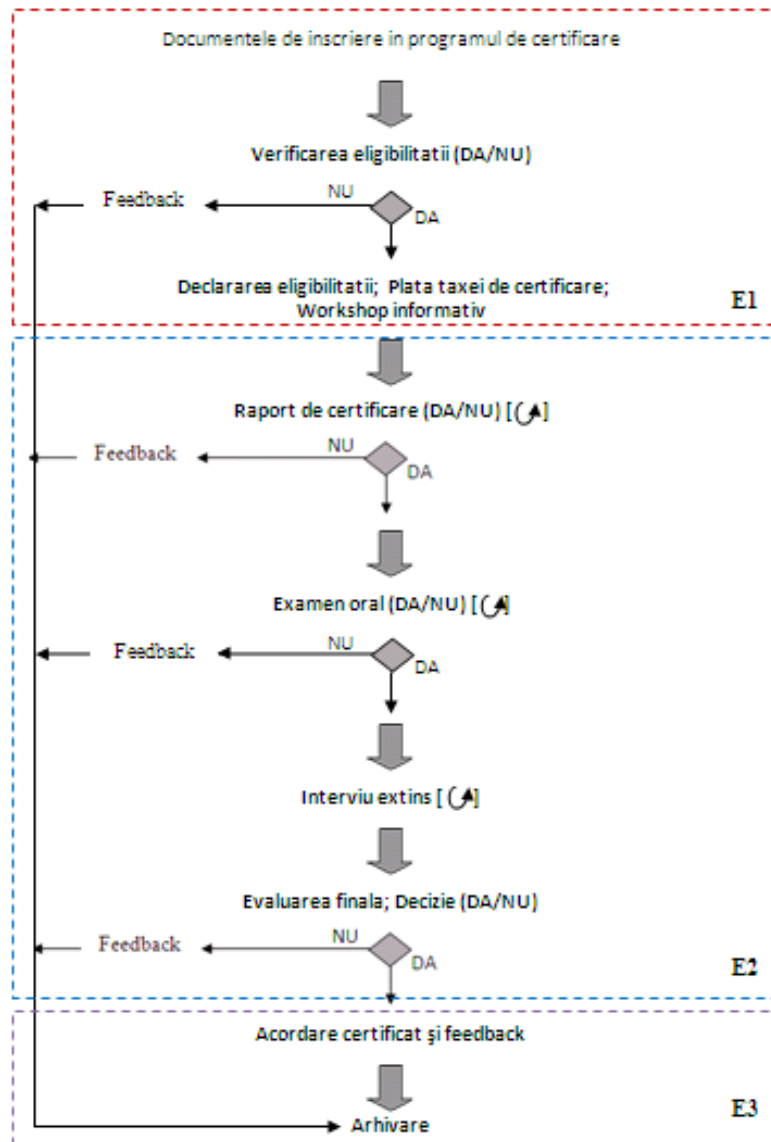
Documentele de inscriere in programul de certificare

Verificarea eligibilitatii (DA/NU)

Feedback

NU

DA

Declararea eligibilitatii; Plata taxei de certificare; Workshop informativ

E1

Raport de certificare (DA/NU) [(↗]

Feedback

NU

DA

Examen oral (DA/NU) [(↗]

Feedback

NU

DA

Interviu extins [(↗]

Evaluarea finala; Decizie (DA/NU)

Feedback

NU

DA

E2

Acordare certificat şi feedback

E3

Arhivare